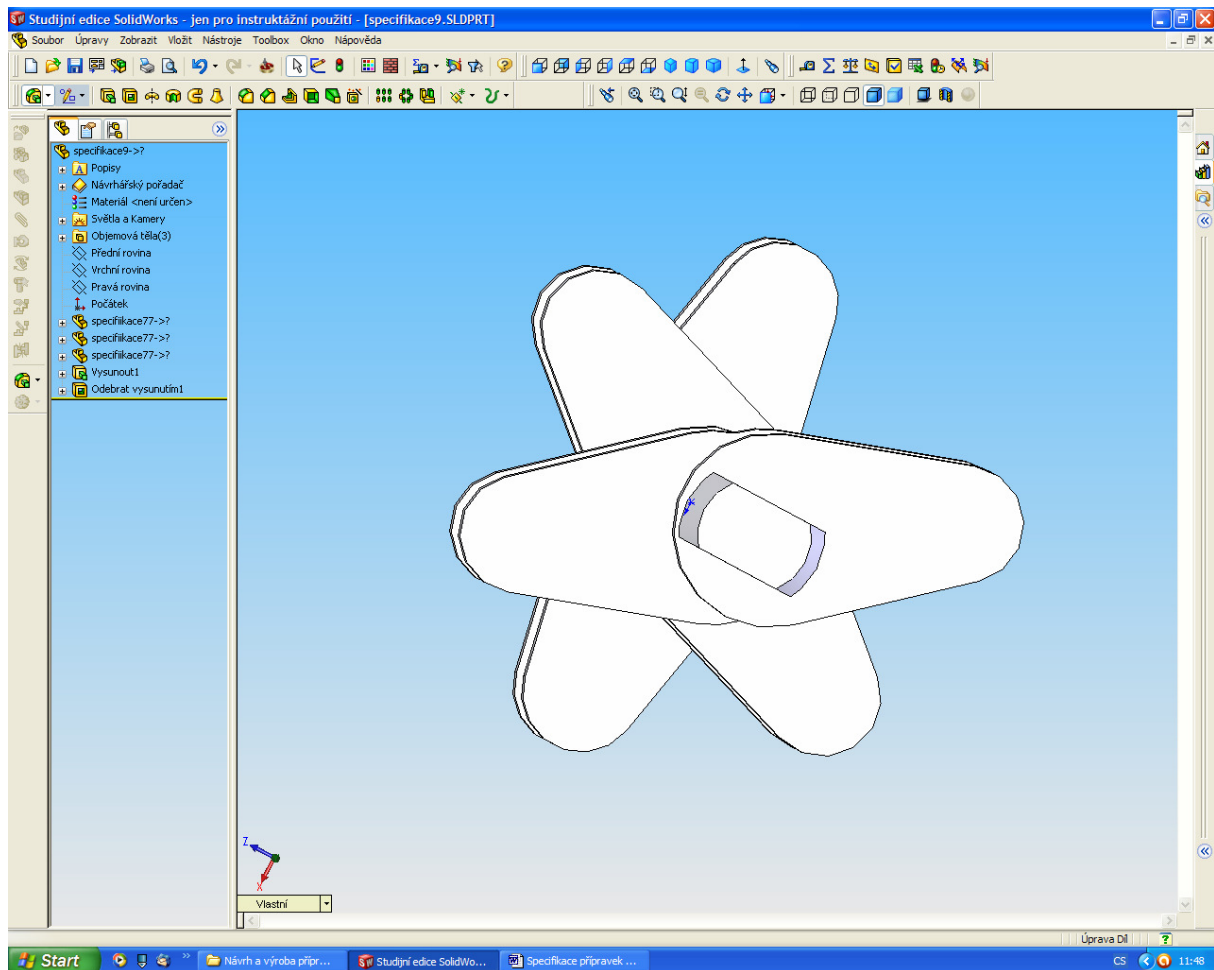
Studijní edice SolidWorks - jen pro instruktážní použití - [specifikace9.SLDPRT]

Soubor Úpravy Zobrazit Vložit Nástroje Toolbox Okno Nápověda

specifikace9->?
Popisy
Návrhářský pořadač
Materiál <není určen>
Světla a Kamery
Objemová těla(3)
Přední rovina
Vrchní rovina
Pravá rovina
Počátek
specifikace77->?
specifikace77->?
specifikace77->?
Vysunout1
Odebrat vysunutím1

Z
X

Vlastní

Úprava Díl

Start
Návrh a výroba přípr...
Studijní edice SolidWo...
Specifikace přípravek ...
CS
11:48